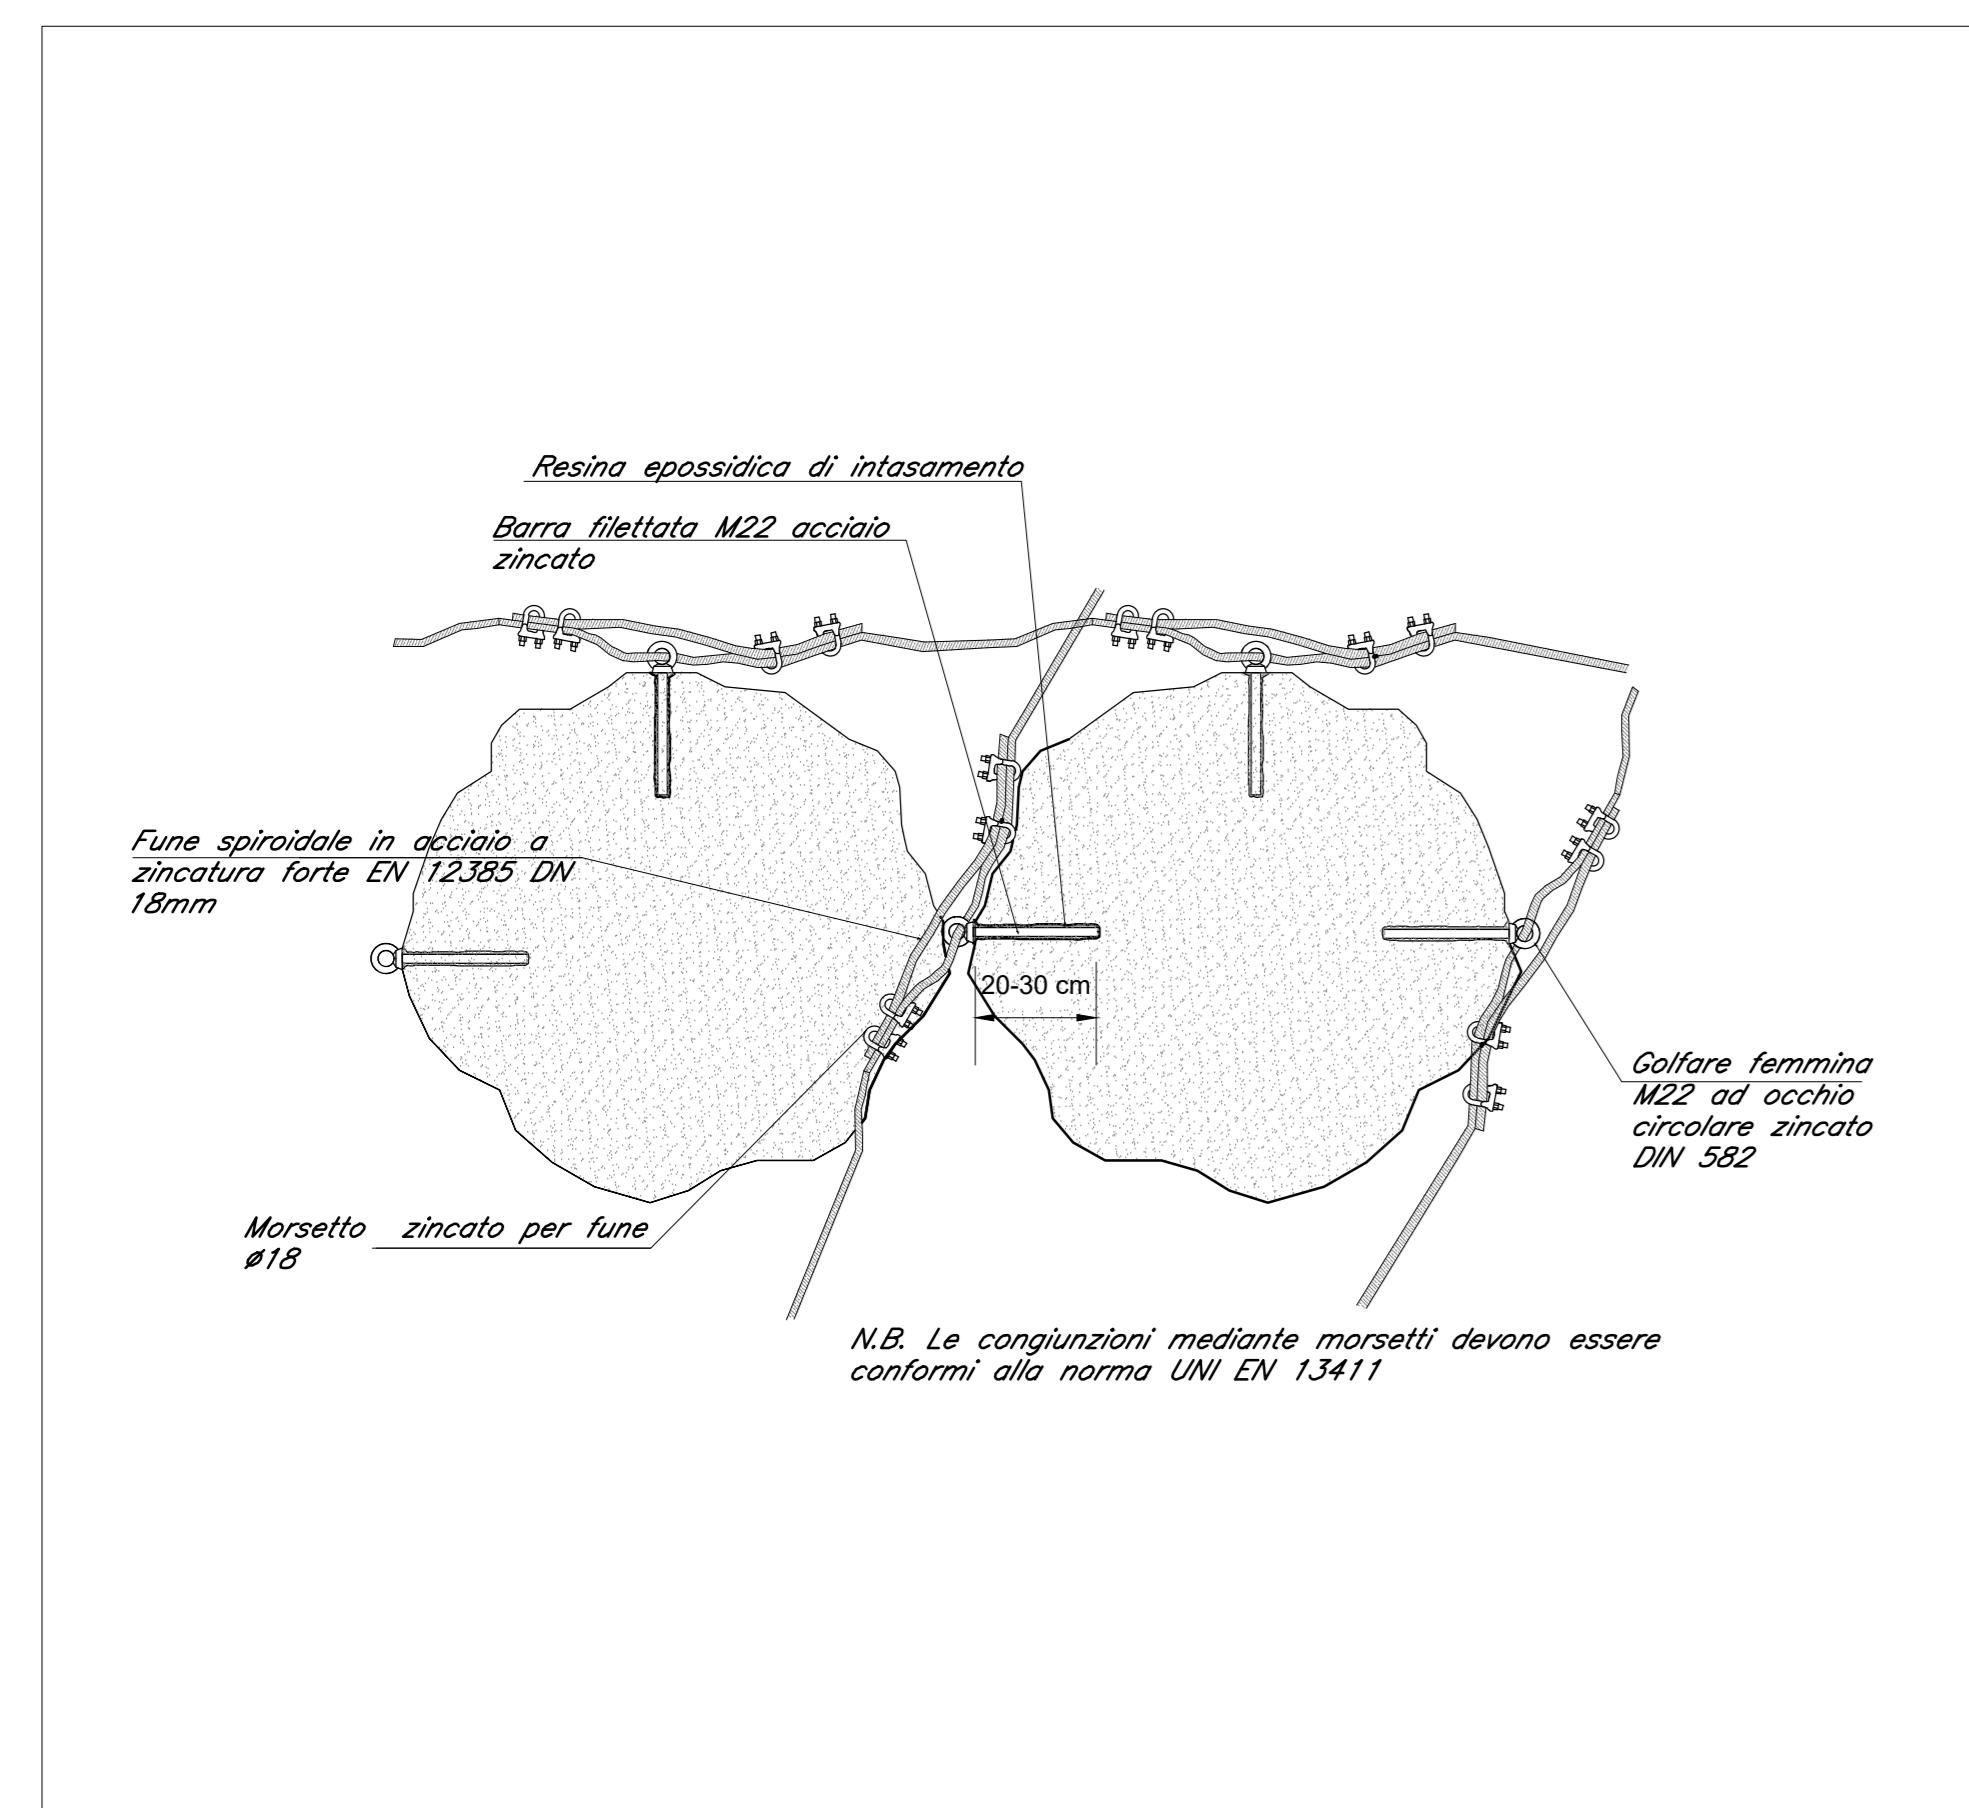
Resina epossidica di intasamento

Barra filettata M22 acciaio zincato

Fune spiroidale in acciaio a zincatura forte EN 12385 DN 18mm

20-30 cm

Golfare femmina M22 ad occhio circolare zincato DIN 582

Morsetto zincato per fune ø18

N.B. Le congiunzioni mediante morsetti devono essere conformi alla norma UNI EN 13411